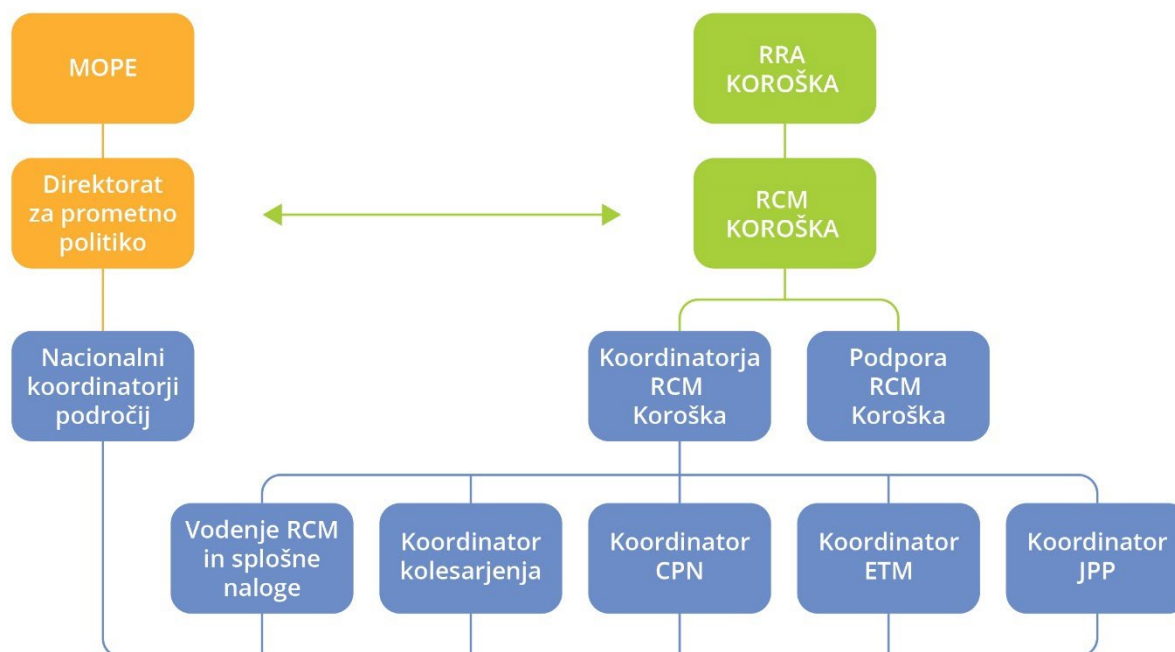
MOPE

Direktorat za prometno politiko

Nacionalni koordinatorji področij

RRA KOROŠKA

RCM KOROŠKA

Koordinatorja RCM Koroška

Podpora RCM Koroška

Vodenje RCM in splošne naloge

Koordinator kolesarjenja

Koordinator CPN

Koordinator ETM

Koordinator JPP